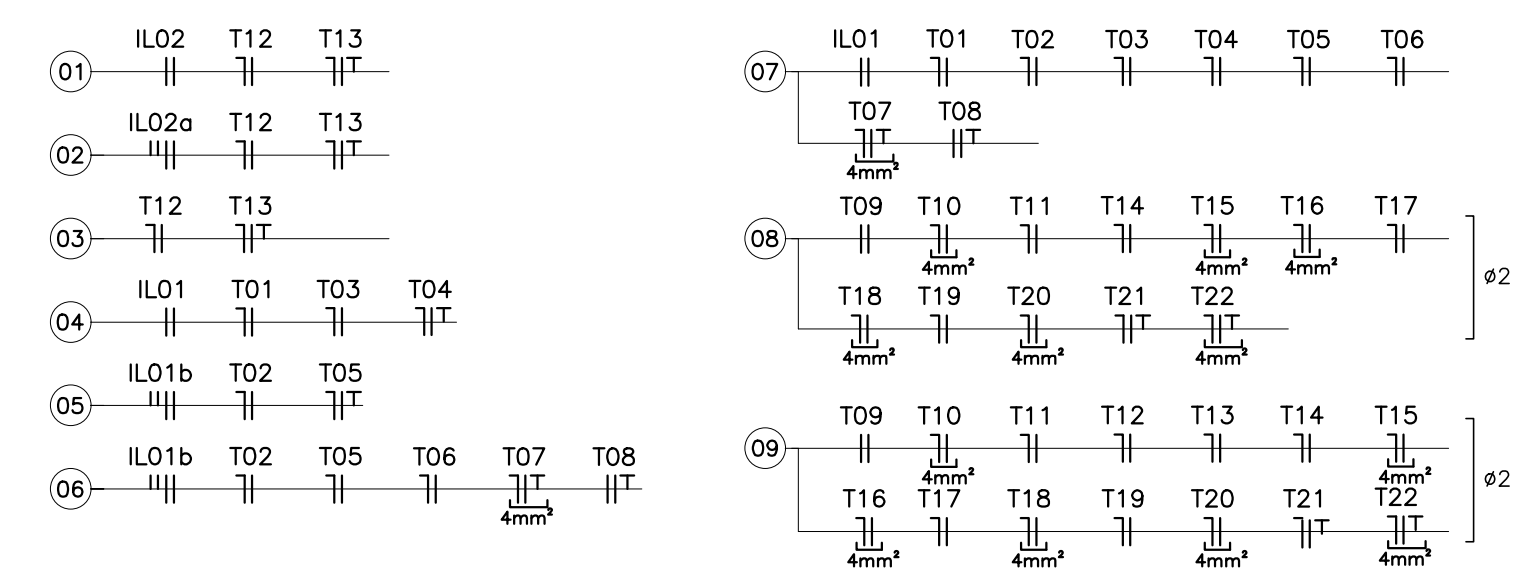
01 IL02 T12 T13

02 IL02a T12 T13

03 T12 T13

04 IL01 T01 T03 T04

05 IL01b T02 T05

06 IL01b T02 T05 T06 T07 T08
4mm²

07 IL01 T01 T02 T03 T04 T05 T06
T07 T08
4mm²

08 T09 T10 T11 T14 T15 T16 T17
4mm² 4mm² 4mm²
T18 T19 T20 T21 T22
4mm² 4mm² 4mm²
ø2

09 T09 T10 T11 T12 T13 T14 T15
4mm² 4mm²
T16 T17 T18 T19 T20 T21 T22
4mm² 4mm² 4mm² 4mm²
ø2